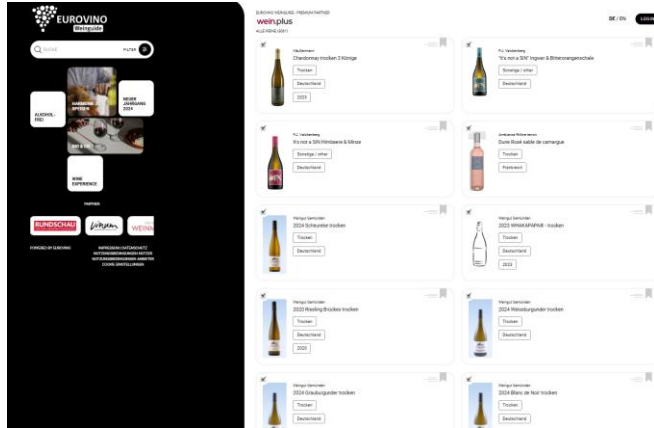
EUROVINO
Weinguide

Suche   FILTER

ALKOHOL-FREI
HARMONIE SPEISEN
NEUER JAHRGANG 2024
WINE EXPERIENCE

PARTNER
RUNDSCHAU
WEINM

POWERED BY EUROVINO
IMPRESSUM | DATENSCHUTZ
NUTZUNGSBEDINGUNGEN WEITER
NUTZUNGSBEDINGUNGEN ANBIETER
COOKIE EINSTELLUNGEN

EUROVINO WEINGUIDE · PREMIUM PARTNER
wein.plus
ALLE WEINE (2401)

DE / EN   LOGIN

Weißemann
Chardonnay trocken 3 Könige
Trocken
Deutschland
2023

P.J. Valckenberg
"It's not a SIN" Ingwer & Bitterorangenschale
Sonstige / other
Deutschland

P.J. Valckenberg
It's not a SIN Himbeere & Minze
Sonstige / other
Deutschland

Ambiance Weinreisen
Dune Rosé sable de camargue
Trocken
Frankreich

Weingut Gemünden
2024 Scheurebe trocken
Deutschland

Weingut Gemünden
2023 WINAKAPAPHR - trocken
Trocken
Deutschland
2023

Weingut Gemünden
2020 Riesling Brücken trocken
Trocken
Deutschland
2020

Weingut Gemünden
2024 Weissburgunder trocken
Trocken
Deutschland

Weingut Gemünden
2024 Grauburgunder trocken
Trocken
Deutschland

Weingut Gemünden
2024 Blanc de Noir trocken
Trocken
Deutschland